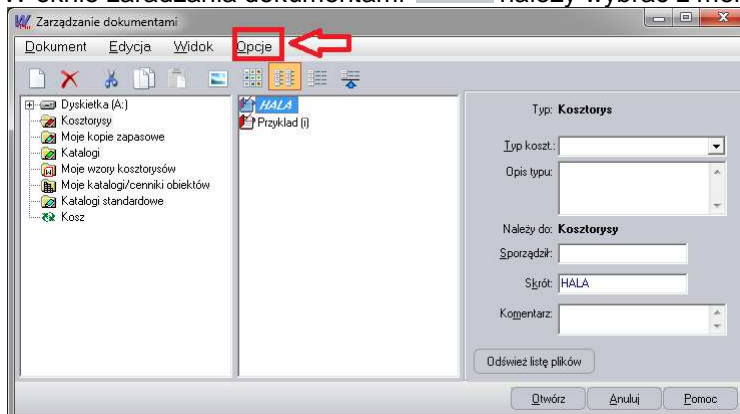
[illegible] oknie zarządzania dokumentami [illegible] należy wybrać z men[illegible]

Zarządzanie dokumentami

Dokument Edycja Widok Opcje

Dyskietka (A:)
Kosztorysy
Moje kopie zapasowe
Katalogi
Moje wzory kosztorysów
Moje katalogi/cenniki obiektów
Katalogi standardowe
Kosz

HALA
Przyklad (i)

Typ: Kosztorys

Typ koszt.:

Opis typu:

Należy do: Kosztorysy

Sporządził:

Skrót: HALA

Komentarz:

Odśwież listę plików

Otwórz Anuluj Pomoc